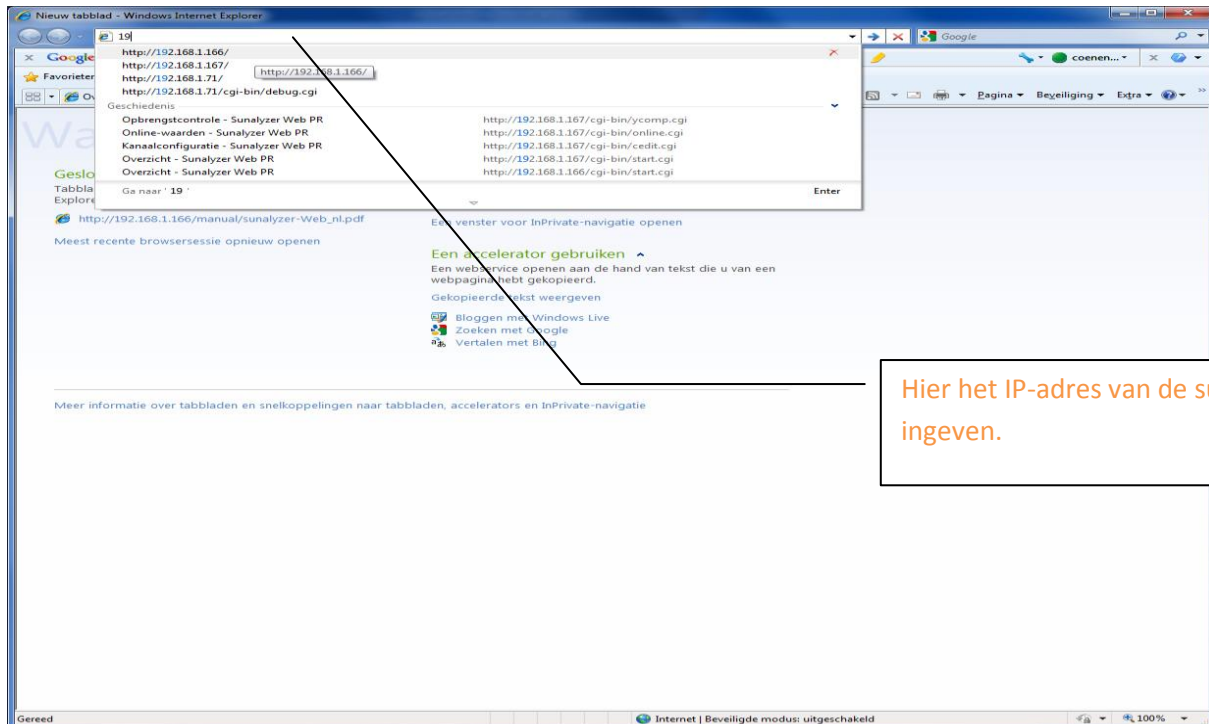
Nieuw tabblad - Windows Internet Explorer

19

Google

http://192.168.1.166/
http://192.168.1.167/
http://192.168.1.71/
http://192.168.1.71/cgi-bin/debug.cgi

http://192.168.1.166/

Geschiedenis

| | |
|---|---|
| Opbrengstcontrole - Sunalyzer Web PR | http://192.168.1.167/cgi-bin/ycomp.cgi |
| Online-waarden - Sunalyzer Web PR | http://192.168.1.167/cgi-bin/online.cgi |
| Kanaalconfiguratie - Sunalyzer Web PR | http://192.168.1.167/cgi-bin/cedit.cgi |
| Overzicht - Sunalyzer Web PR | http://192.168.1.167/cgi-bin/start.cgi |
| Overzicht - Sunalyzer Web PR | http://192.168.1.166/cgi-bin/start.cgi |

Ga naaar ' 19 '

Enter

× Google

coenen...

Favorieten

Pagina ▾ Beveiliging ▾ Extra ▾

Wa

Geslo
Tabbla
Explore

http://192.168.1.166/manual/sunalyzer-Web_nl.pdf

Meest recente browsersessie opnieuw openen

Een venster voor InPrivate-navigatie openen

Een accelerator gebruiken

Een webservice openen aan de hand van tekst die u van een webpagina hebt gekopieerd.

Gekopieerde tekst weergeven

Bloggen met Windows Live
Zoeken met Google
Vertalen met Bing

Hier het IP-adres van de s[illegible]
ingeven.

Meer informatie over tabbladen en snelkoppelingen naar tabbladen, accelerators en InPrivate-navigatie

Gereed

Internet | Beveiligde modus: uitgeschakeld

100%